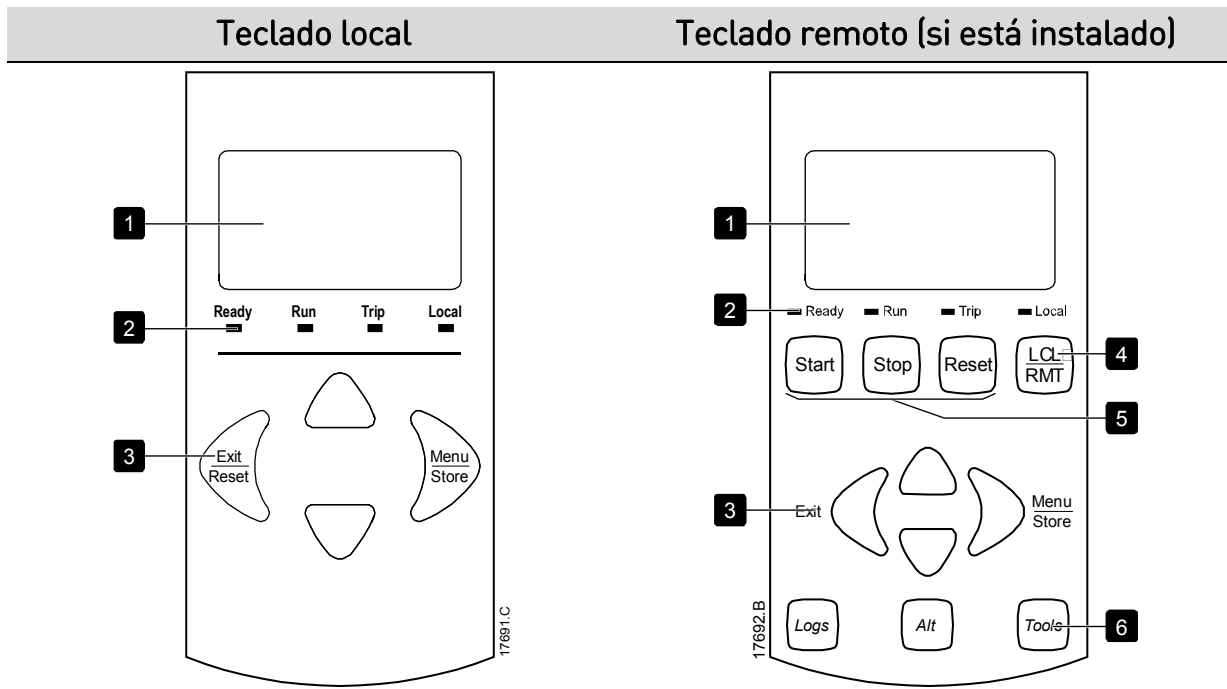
| Teclado local | Teclado remoto (si está instalado) |
|---|---|

1

Ready Run Trip Local

2

3 Exit Reset

Menu Store

17691.C

1

2 Ready Run Trip Local

Start Stop Reset LCL RMT 4

5

3 Exit

Menu Store

17692.B

Logs Alt Tools 6